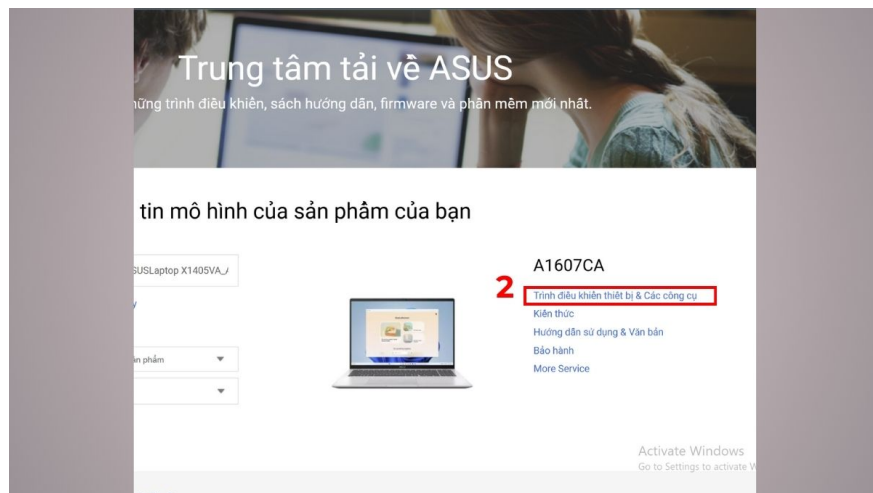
Trung tâm tải về ASUS

hững trình điều khiển, sách hướng dẫn, firmware và phần mềm mới nhất.

tin mô hình của sản phẩm của bạn

SUSLaptop X1405VA_/

y

ản phẩm

A1607CA

2

Trình điều khiển thiết bị & Các công cụ

Kiến thức

Hướng dẫn sử dụng & Văn bản

Bảo hành

More Service

Activate Windows
Go to Settings to activate W